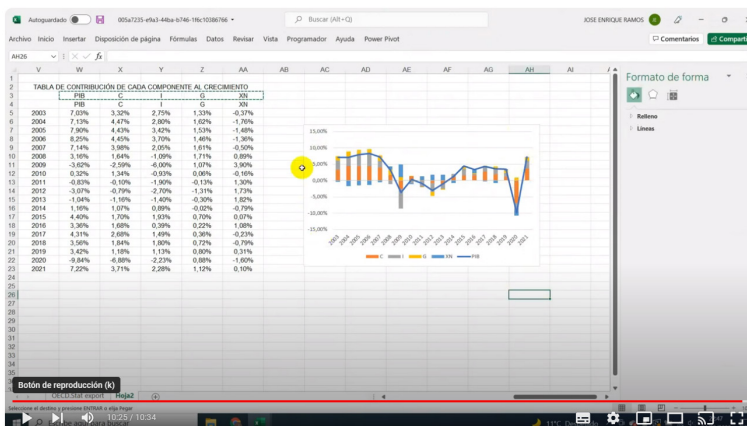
Autoguardado 005a7235-e9a3-44ba-b746-1f6c10386766 Buscar (Alt+Q) JOSE ENRIQUE RAMOS

Archivo Inicio Insertar Disposición de página Fórmulas Datos Revisar Vista Programador Ayuda Power Pivot Comentarios Compartir

AH26 fx

TABLA DE CONTRIBUCIÓN DE CADA COMPONENTE AL CRECIMIENTO

| | PIB | C | I | G | XN |
|---|---|---|---|---|---|
| | PIB | C | I | G | XN |
| 2003 | 7,03% | 3,32% | 2,75% | 1,33% | -0,37% |
| 2004 | 7,13% | 4,47% | 2,80% | 1,62% | -1,76% |
| 2005 | 7,90% | 4,43% | 3,42% | 1,53% | -1,48% |
| 2006 | 8,25% | 4,45% | 3,70% | 1,46% | -1,36% |
| 2007 | 7,14% | 3,98% | 2,05% | 1,61% | -0,50% |
| 2008 | 3,16% | 1,64% | -1,09% | 1,71% | 0,89% |
| 2009 | -3,62% | -2,59% | -6,00% | 1,07% | 3,90% |
| 2010 | 0,32% | 1,34% | -0,93% | 0,06% | -0,16% |
| 2011 | -0,83% | -0,10% | -1,90% | -0,13% | 1,30% |
| 2012 | -3,07% | -0,79% | -2,70% | -1,31% | 1,73% |
| 2013 | -1,04% | -1,16% | -1,40% | -0,30% | 1,82% |
| 2014 | 1,16% | 1,07% | 0,89% | -0,02% | -0,79% |
| 2015 | 4,40% | 1,70% | 1,93% | 0,70% | 0,07% |
| 2016 | 3,36% | 1,68% | 0,39% | 0,22% | 1,08% |
| 2017 | 4,31% | 2,68% | 1,49% | 0,36% | -0,23% |
| 2018 | 3,56% | 1,84% | 1,80% | 0,72% | -0,79% |
| 2019 | 3,42% | 1,18% | 1,13% | 0,80% | 0,31% |
| 2020 | -9,84% | -6,88% | -2,23% | 0,88% | -1,60% |
| 2021 | 7,22% | 3,71% | 2,28% | 1,12% | 0,10% |

15,00%
10,00%
5,00%
0,00%
-5,00%
-10,00%
-15,00%
2003 2004 2005 2006 2007 2008 2009 2010 2011 2012 2013 2014 2015 2016 2017 2018 2019 2020 2021
C I G XN PIB

Formato de forma
Relleno
Líneas

Botón de reproducción (k)
OECD.Stat export Hoja2
10:25 / 10:34